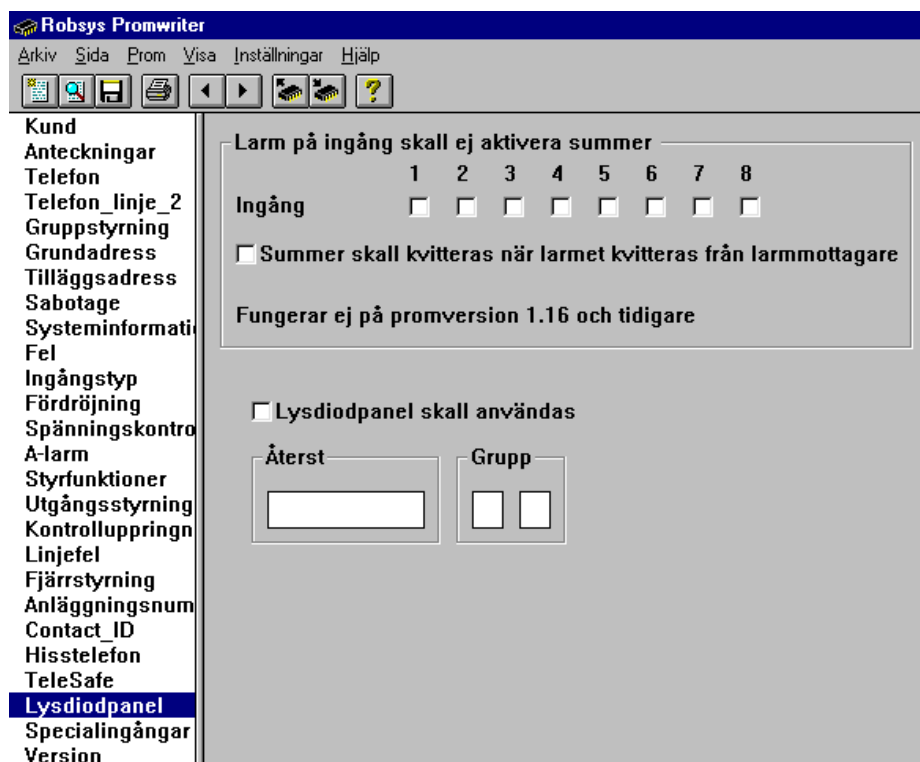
Robsys Promwriter

Arkiv Sida Prom Visa Inställningar Hjälp

?

Kund
Anteckningar
Telefon
Telefon_linje_2
Gruppstyrning
Grundadress
Tilläggsadress
Sabotage
Systeminformati
Fel
Ingångstyp
Fördröjning
Spänningskontro
A-larm
Styrfunktioner
Utgångsstyrning
Kontrolluppringn
Linjefel
Fjärrstyrning
Anläggningsnum
Contact_ID
Hisstelefon
TeleSafe
Lysdiodpanel
Specialingångar
Version

Larm på ingång skall ej aktivera summer

| | 1 | 2 | 3 | 4 | 5 | 6 | 7 | 8 |
|---|---|---|---|---|---|---|---|---|
| Ingång | ☐ | ☐ | ☐ | ☐ | ☐ | ☐ | ☐ | ☐ |

☐ Summer skall kvitteras när larmet kvitteras från larmmottagare

Fungerar ej på promversion 1.16 och tidigare

☐ Lysdiodpanel skall användas

Återst

Grupp